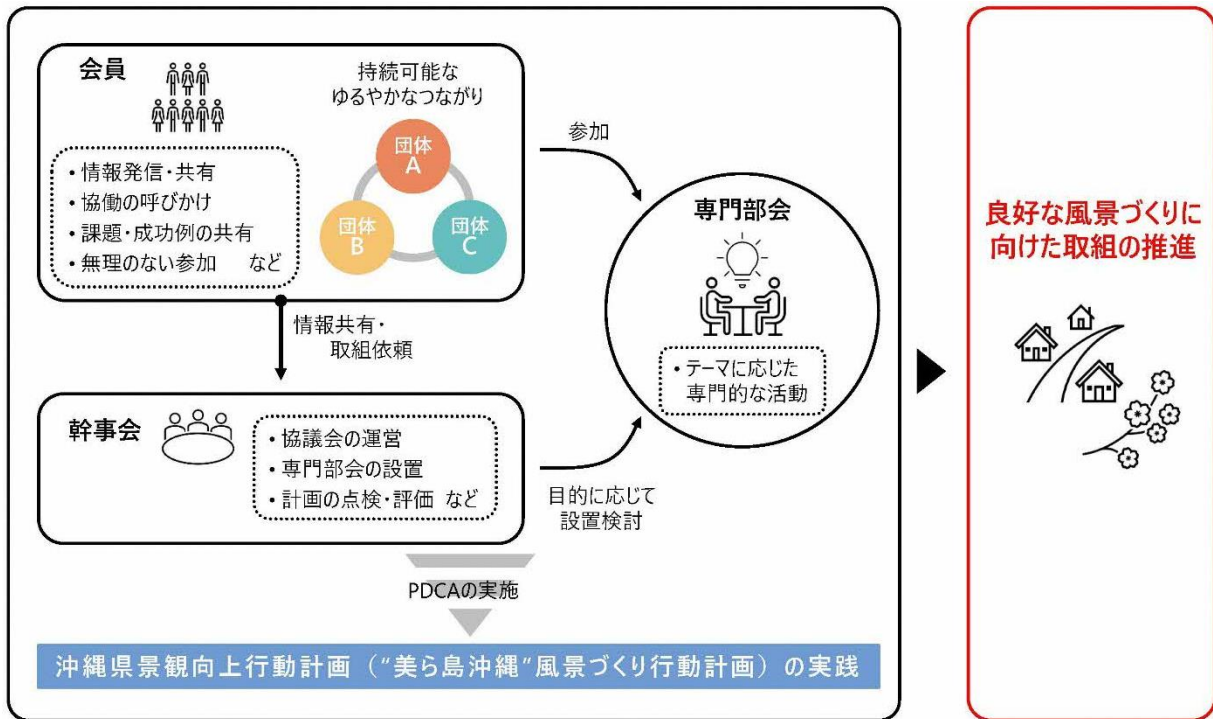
会員

持続可能な
ゆるやかなつながり

団体
A

団体
B

団体
C

・情報発信・共有
・協働の呼びかけ
・課題・成功例の共有
・無理のない参加　など

参加

専門部会

・テーマに応じた
専門的な活動

情報共有・
取組依頼

幹事会

・協議会の運営
・専門部会の設置
・計画の点検・評価　など

目的に応じて
設置検討

PDCAの実施

沖縄県景観向上行動計画（"美ら島沖縄"風景づくり行動計画）の実践

良好な風景づくりに
向けた取組の推進